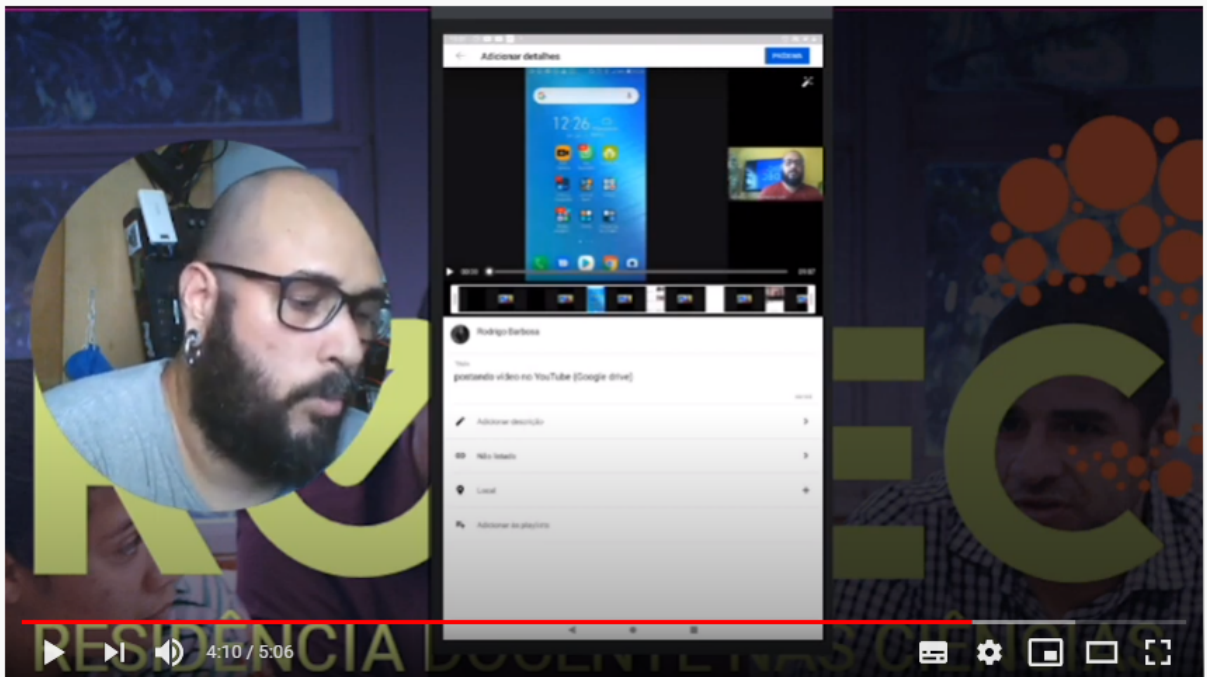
Adicionar detalhes

PRÓXIMA

12:26

00:00

29:07

Rodrigo Barbosa

Título

postando vídeo no YouTube (Google drive)

Adicionar descrição

Não listado

Local

Adicionar às playlists

RESIDÊNCIA DOCENTE NAS CIÊNCIAS

4:10 / 5:06